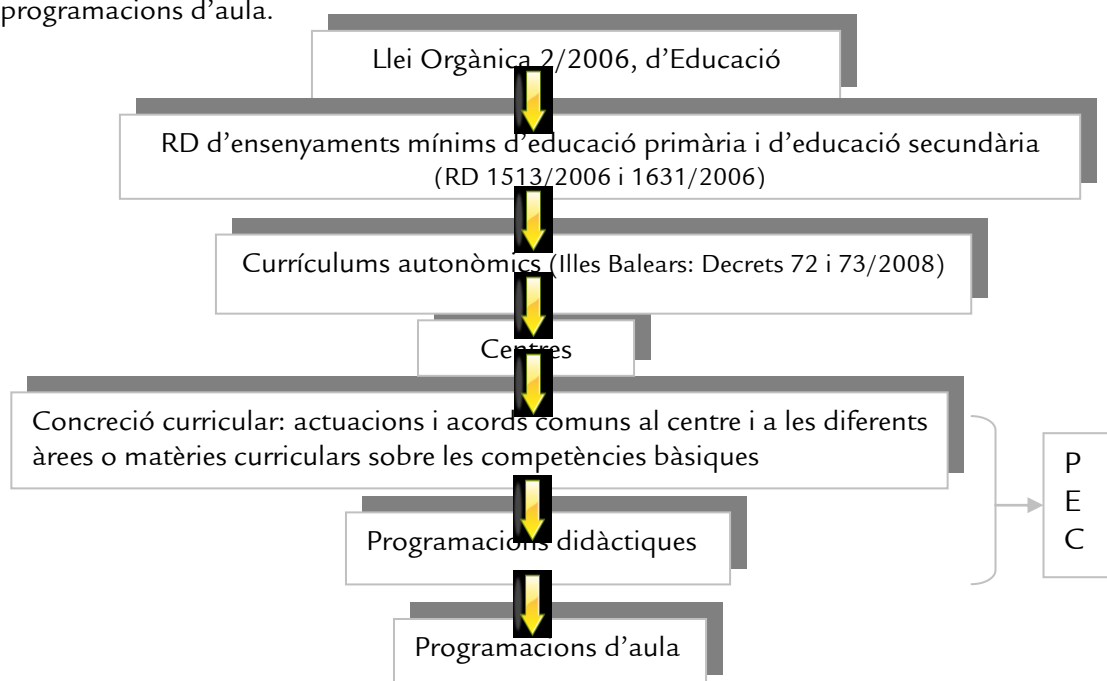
programacions d'aula.

Llei Orgànica 2/2006, d'Educació

RD d'ensenyaments mínims d'educació primària i d'educació secundària (RD 1513/2006 i 1631/2006)

Currículums autonòmics (Illes Balears: Decrets 72 i 73/2008)

Centres

Concreció curricular: actuacions i acords comuns al centre i a les diferents àrees o matèries curriculars sobre les competències bàsiques

Programacions didàctiques

P
E
C

Programacions d'aula